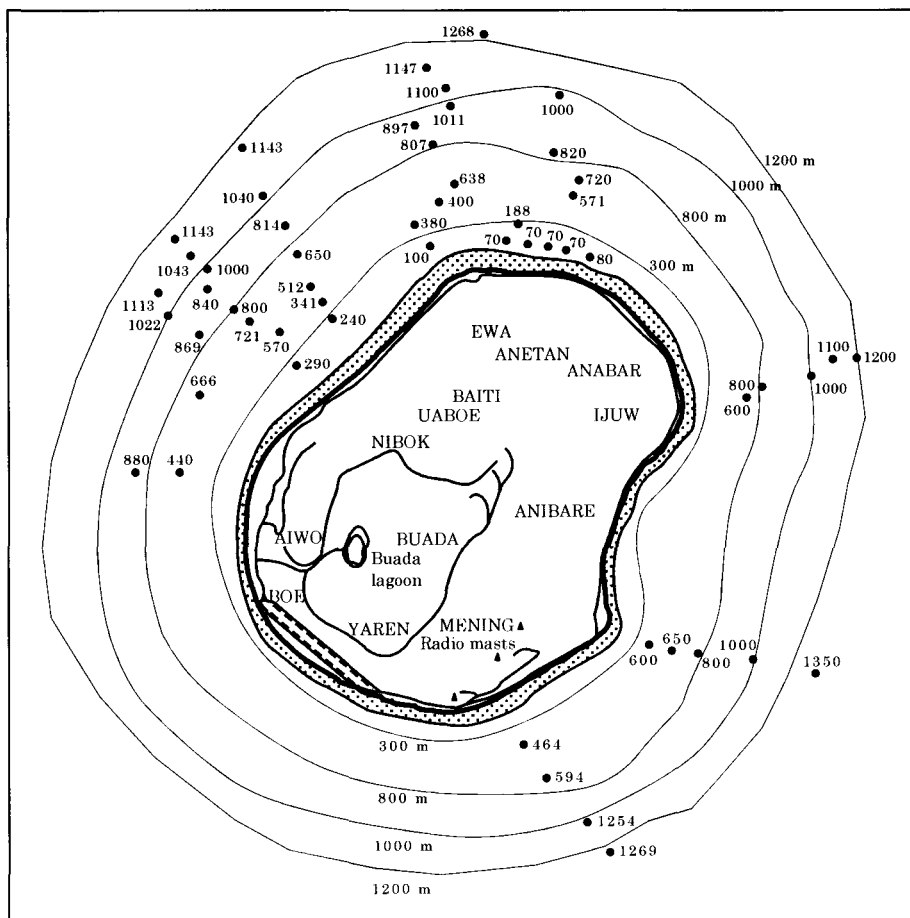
1268
1147
1100
1000
1011
897
807
820
1143
1200 m
720
638
1000 m
571
400
1040
800 m
814
188
380
1143
650
70
70
70
70
80
300 m
100
1043
1000
512
1113
840
341
800
1022
240
721
570
869
EWA
1100
1200
ANETAN
290
ANABAR
666
800
1000
600
BAITI
UABOE
IJUW
NIBOK
880
440
ANIBARE
AIWO
BUADA
Buada lagoon
BOE
MENING
YAREN
Radio masts
650
600
1000
800
1350
300 m
464
594
800 m
1254
1000 m
1269
1200 m